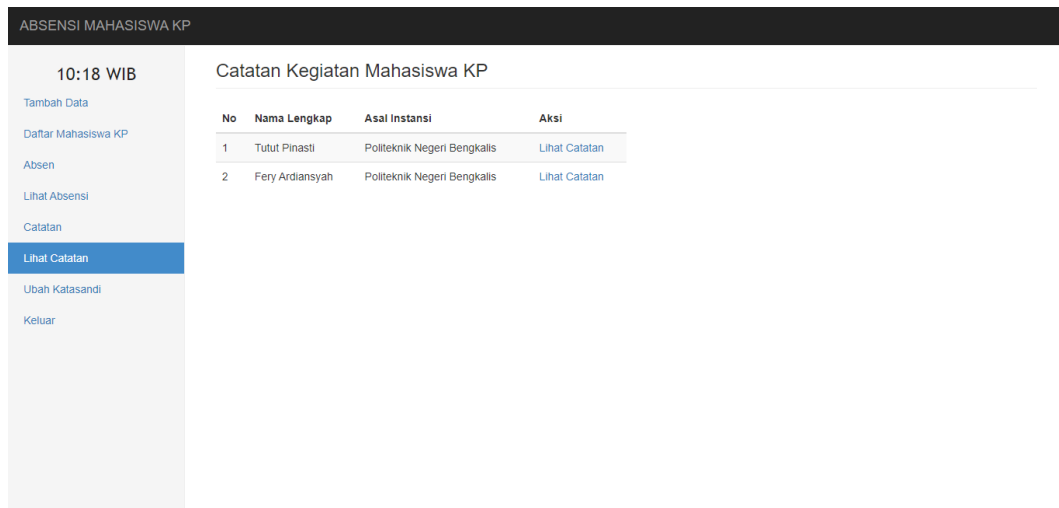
ABSENSI MAHASISWA KP

10:18 WIB

Tambah Data

Daftar Mahasiswa KP

Absen

Lihat Absensi

Catatan

Lihat Catatan

Ubah Katasandi

Keluar

Catatan Kegiatan Mahasiswa KP

| No | Nama Lengkap | Asal Instansi | Aksi |
|---|---|---|---|
| 1 | Tutut Pinasti | Politeknik Negeri Bengkalis | Lihat Catatan |
| 2 | Fery Ardiansyah | Politeknik Negeri Bengkalis | Lihat Catatan |